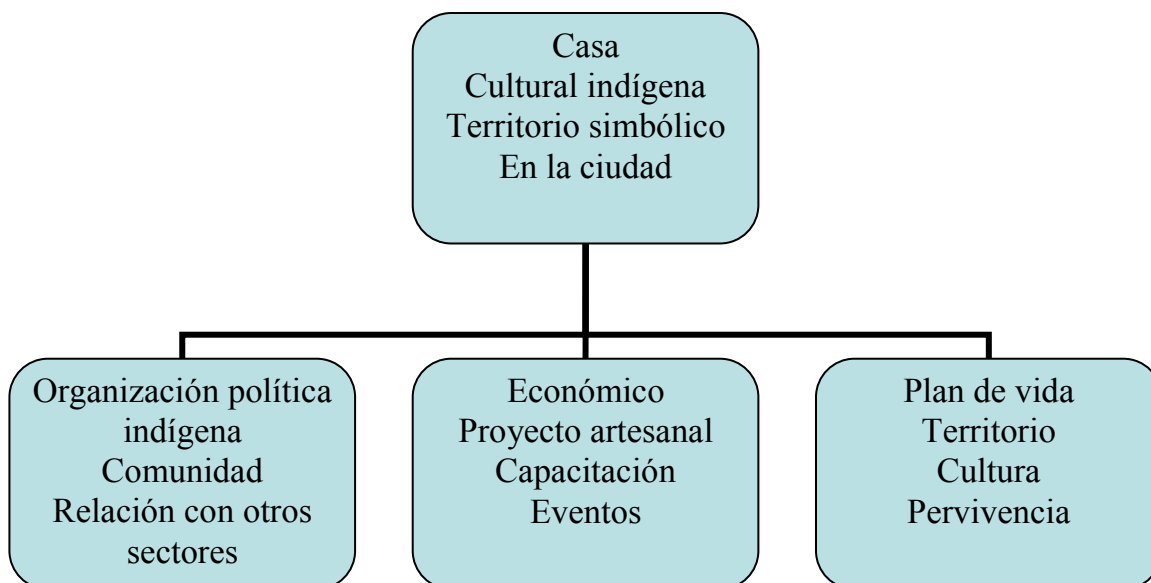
Casa
Cultural indígena
Territorio simbólico
En la ciudad

Organización política indígena
Comunidad
Relación con otros sectores

Económico
Proyecto artesanal
Capacitación
Eventos

Plan de vida
Territorio
Cultura
Pervivencia